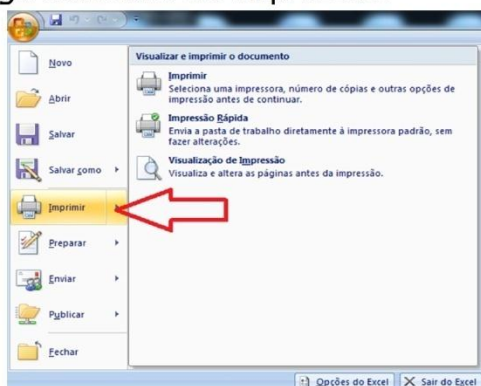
Novo

Abrir

Salvar

Salvar como

Imprimir

Preparar

Enviar

Publicar

Fechar

Visualizar e imprimir o documento

Imprimir
Seleciona uma impressora, número de cópias e outras opções de impressão antes de continuar.

Impressão Rápida
Envia a pasta de trabalho diretamente à impressora padrão, sem fazer alterações.

Visualização de Impressão
Visualiza e altera as páginas antes da impressão.

Opções do Excel | Sair do Excel